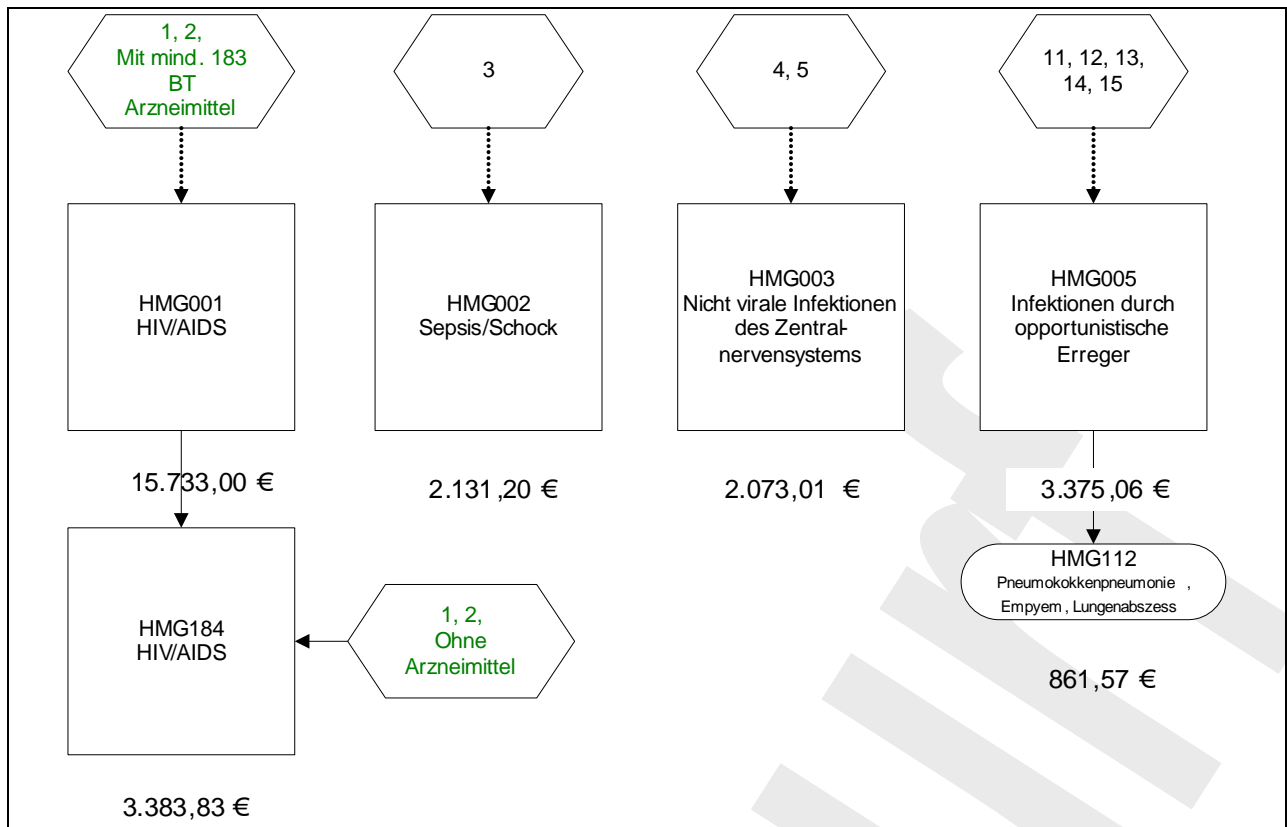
1, 2, Mit mind. 183 BT Arzneimittel

3

4, 5

11, 12, 13, 14, 15

HMG001 HIV/AIDS

HMG002 Sepsis/Schock

HMG003 Nicht virale Infektionen des Zentralnervensystems

HMG005 Infektionen durch opportunistische Erreger

15.733,00 €

2.131,20 €

2.073,01 €

3.375,06 €

HMG112 Pneumokokkenpneumonie , Empyem , Lungenabszess

HMG184 HIV/AIDS

1, 2, Ohne Arzneimittel

861,57 €

3.383,83 €